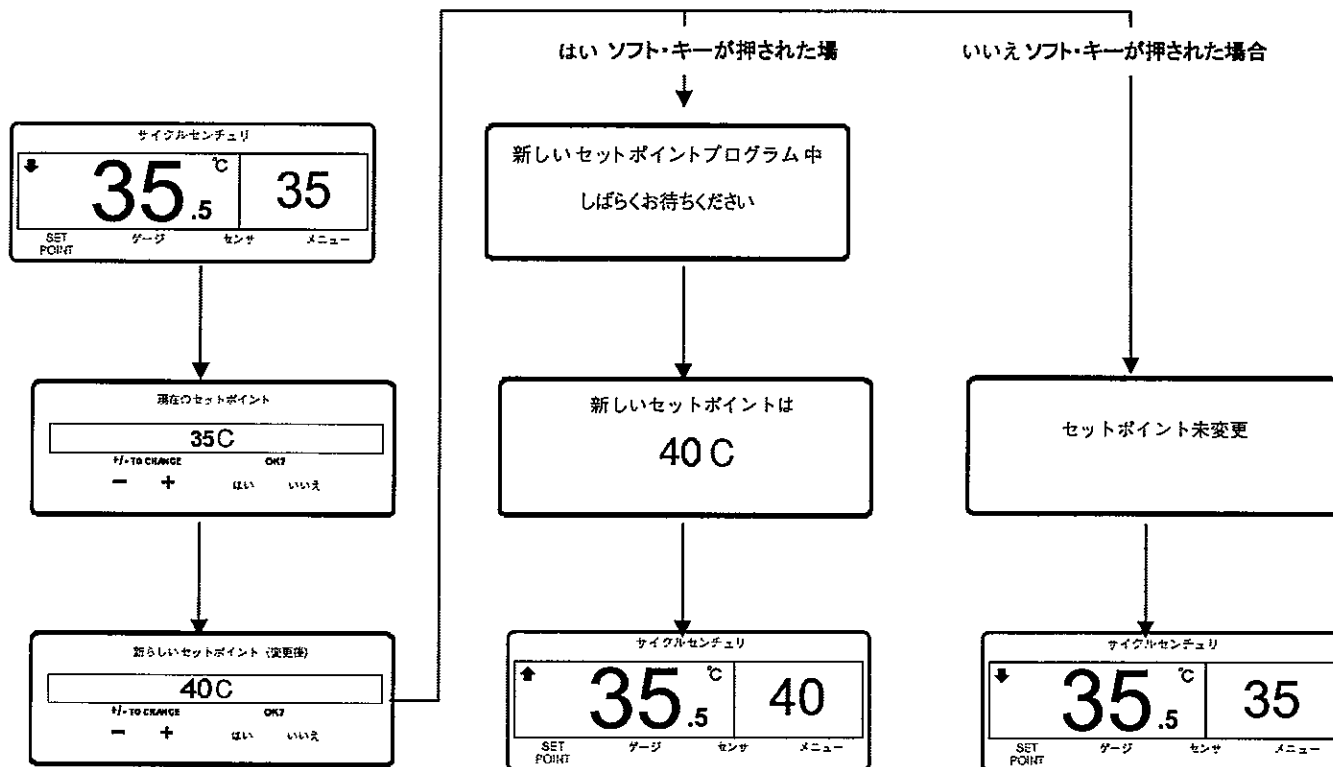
はい ソフト・キーが押された場

いいえ ソフト・キーが押された場合

サイクルセンチュリ
35.5 ℃
35
SET POINT ゲージ センサ メニュー

新しいセットポイントプログラム 中

しばらくお待ちください

現在のセットポイント
35C
+/- TO CHANGE OK?
− + はい いいえ

新しいセットポイントは
40 C

セットポイント未変更

新らしいセットポイント (変更後)
40C
+/- TO CHANGE OK?
− + はい いいえ

サイクルセンチュリ
35.5 ℃
40
SET POINT ゲージ センサ メニュー

サイクルセンチュリ
35.5 ℃
35
SET POINT ゲージ センサ メニュー